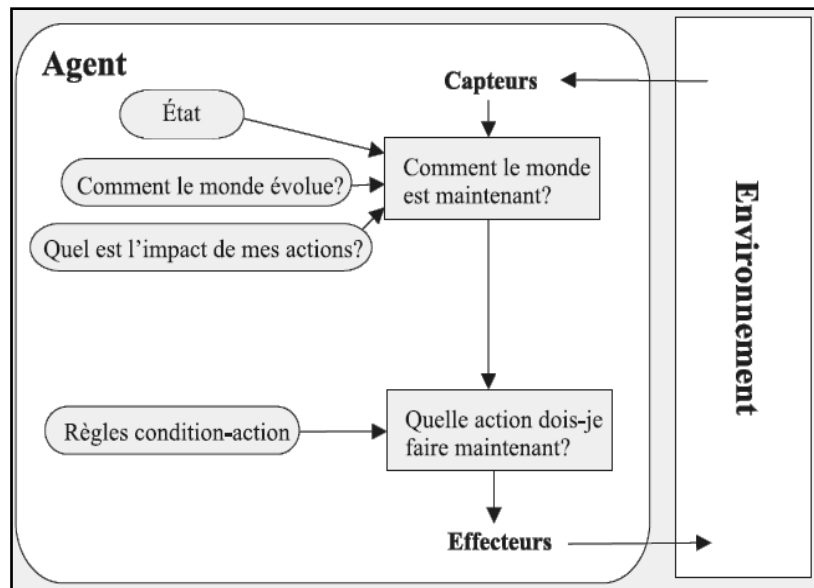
Agent

Capteurs

État

Comment le monde évolue?

Quel est l'impact de mes actions?

Comment le monde est maintenant?

Règles condition-action

Quelle action dois-je faire maintenant?

Effecteurs

Environnement